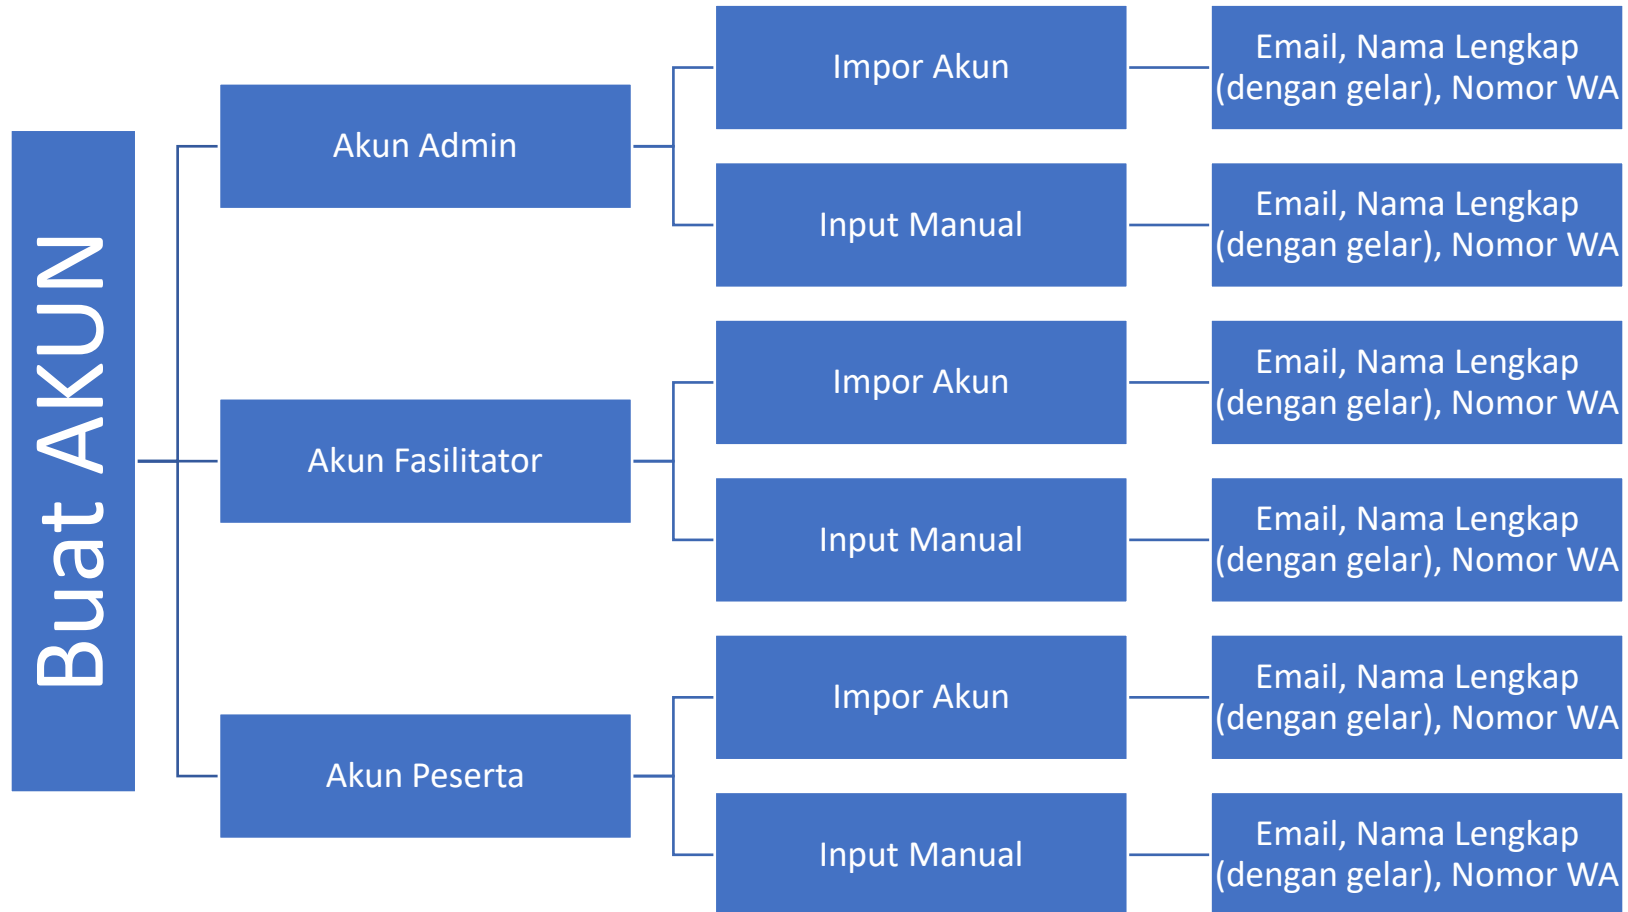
Buat AKUN

Akun Admin

Impor Akun

Email, Nama Lengkap (dengan gelar), Nomor WA

Input Manual

Email, Nama Lengkap (dengan gelar), Nomor WA

Akun Fasilitator

Impor Akun

Email, Nama Lengkap (dengan gelar), Nomor WA

Input Manual

Email, Nama Lengkap (dengan gelar), Nomor WA

Akun Peserta

Impor Akun

Email, Nama Lengkap (dengan gelar), Nomor WA

Input Manual

Email, Nama Lengkap (dengan gelar), Nomor WA